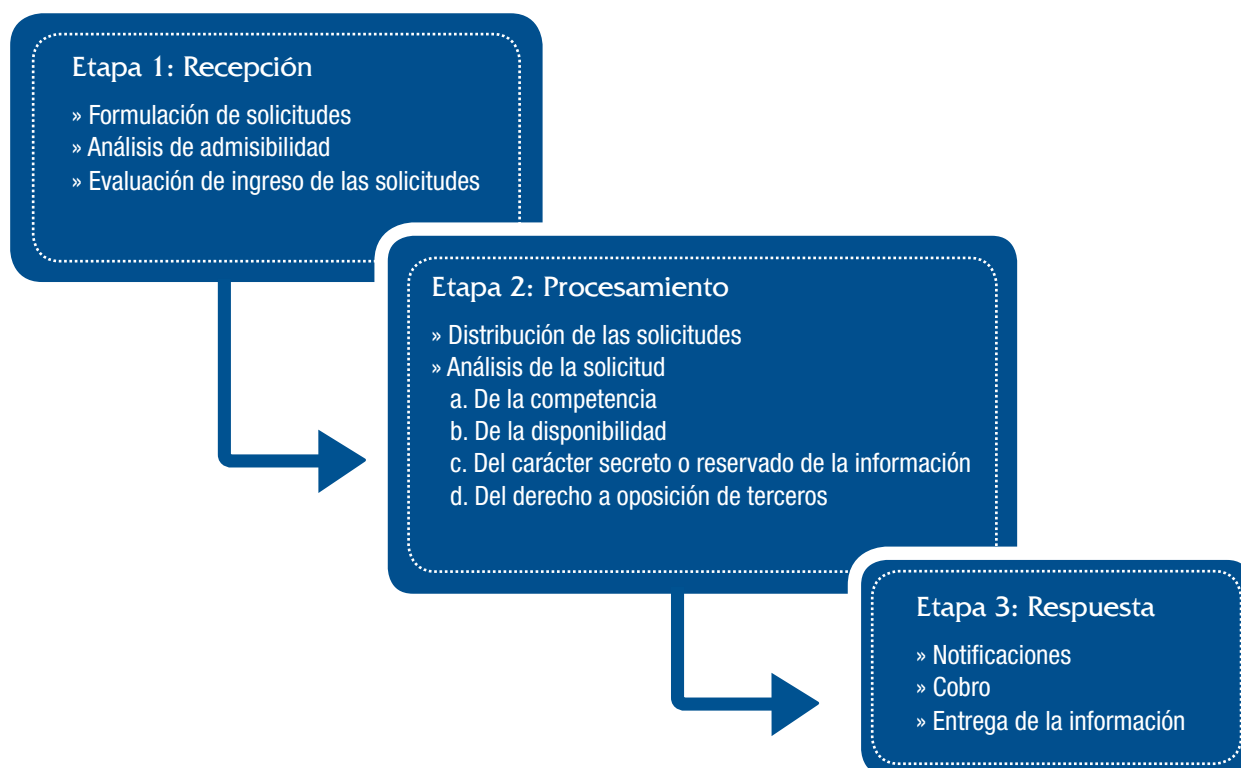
Etapa 1: Recepción

» Formulación de solicitudes
» Análisis de admisibilidad
» Evaluación de ingreso de las solicitudes

Etapa 2: Procesamiento

» Distribución de las solicitudes
» Análisis de la solicitud
a. De la competencia
b. De la disponibilidad
c. Del carácter secreto o reservado de la información
d. Del derecho a oposición de terceros

Etapa 3: Respuesta

» Notificaciones
» Cobro
» Entrega de la información